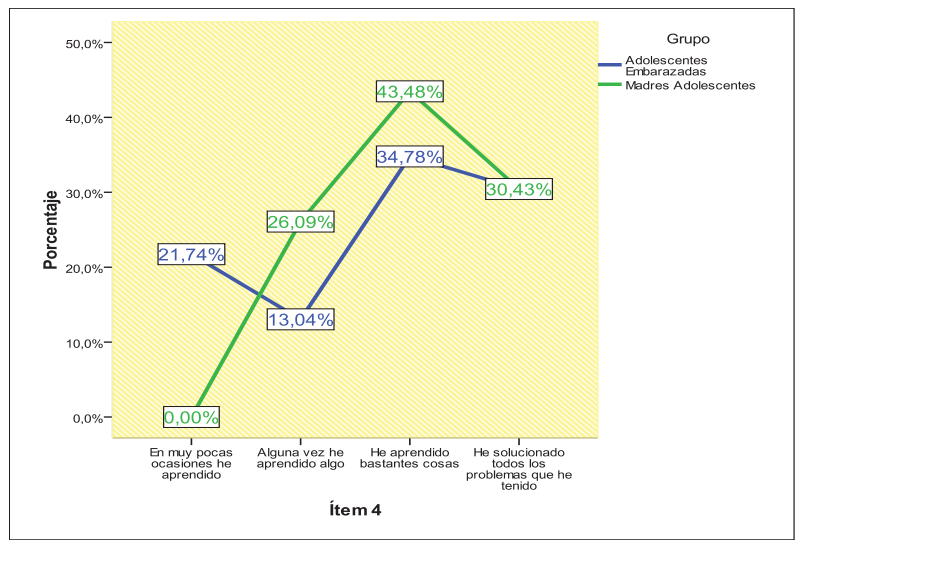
Grupo

Adolescentes Embarazadas

Madres Adolescentes

Porcentaje

50,0%

40,0%

30,0%

20,0%

10,0%

0,0%

21,74%

13,04%

34,78%

30,43%

0,00%

26,09%

43,48%

En muy pocas ocasiones he aprendido

Alguna vez he aprendido algo

He aprendido bastantes cosas

He solucionado todos los problemas que he tenido

Ítem 4